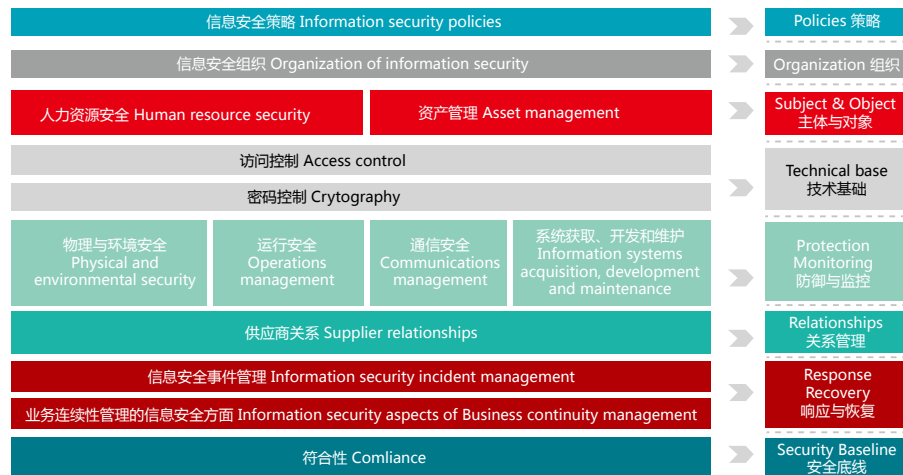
信息安全策略 Information security policies

Policies 策略

信息安全组织 Organization of information security

Organization 组织

人力资源安全 Human resource security

资产管理 Asset management

Subject & Object 主体与对象

访问控制 Access control

密码控制 Crytography

Technical base 技术基础

物理与环境安全 Physical and environmental security

运行安全 Operations management

通信安全 Communications management

系统获取、开发和维护 Information systems acquisition, development and maintenance

Protection Monitoring 防御与监控

供应商关系 Supplier relationships

Relationships 关系管理

信息安全事件管理 Information security incident management

业务连续性管理的信息安全方面 Information security aspects of Business continuity management

Response Recovery 响应与恢复

符合性 Comliance

Security Baseline 安全底线